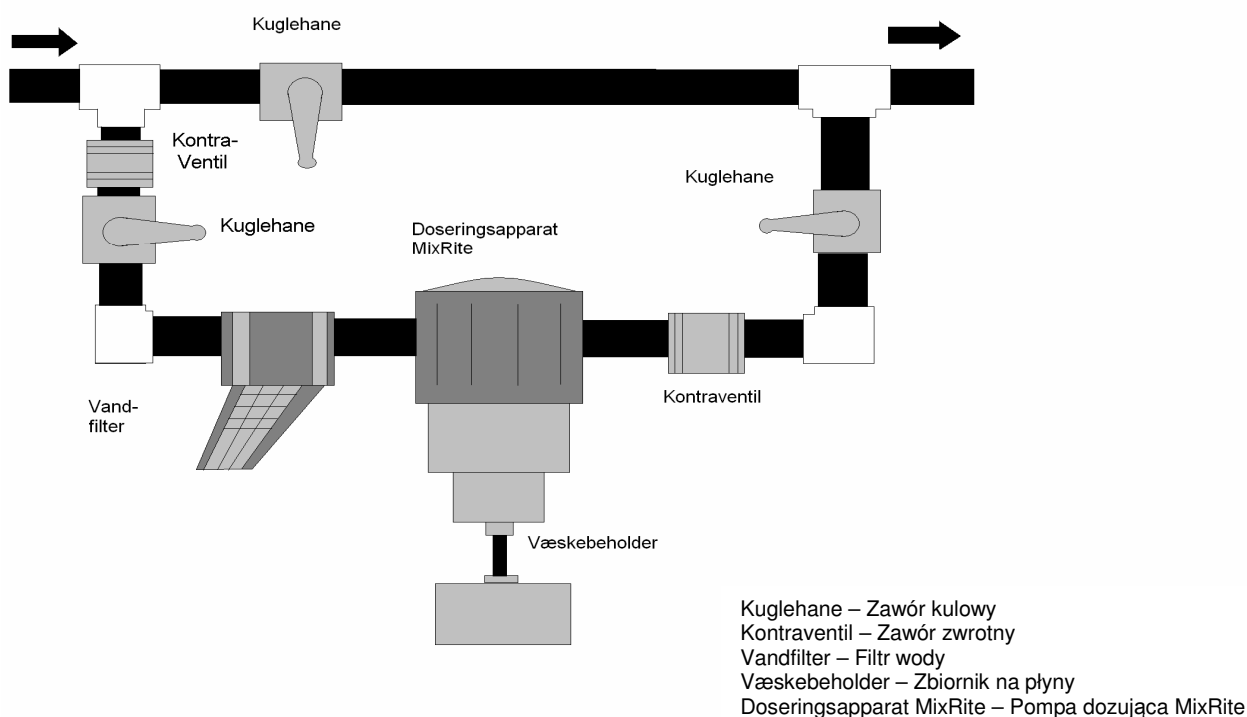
Kuglehane

Kontra-
Ventil

Kuglehane

Kuglehane

Doseringsapparat
MixRite

Vand-
filter

Kontraventil

Væskebeholder

Kuglehane – Zawór kulowy
Kontraventil – Zawór zwrotny
Vandfilter – Filtr wody
Væskebeholder – Zbiornik na płyny
Doseringsapparat MixRite – Pompa dozująca MixRite